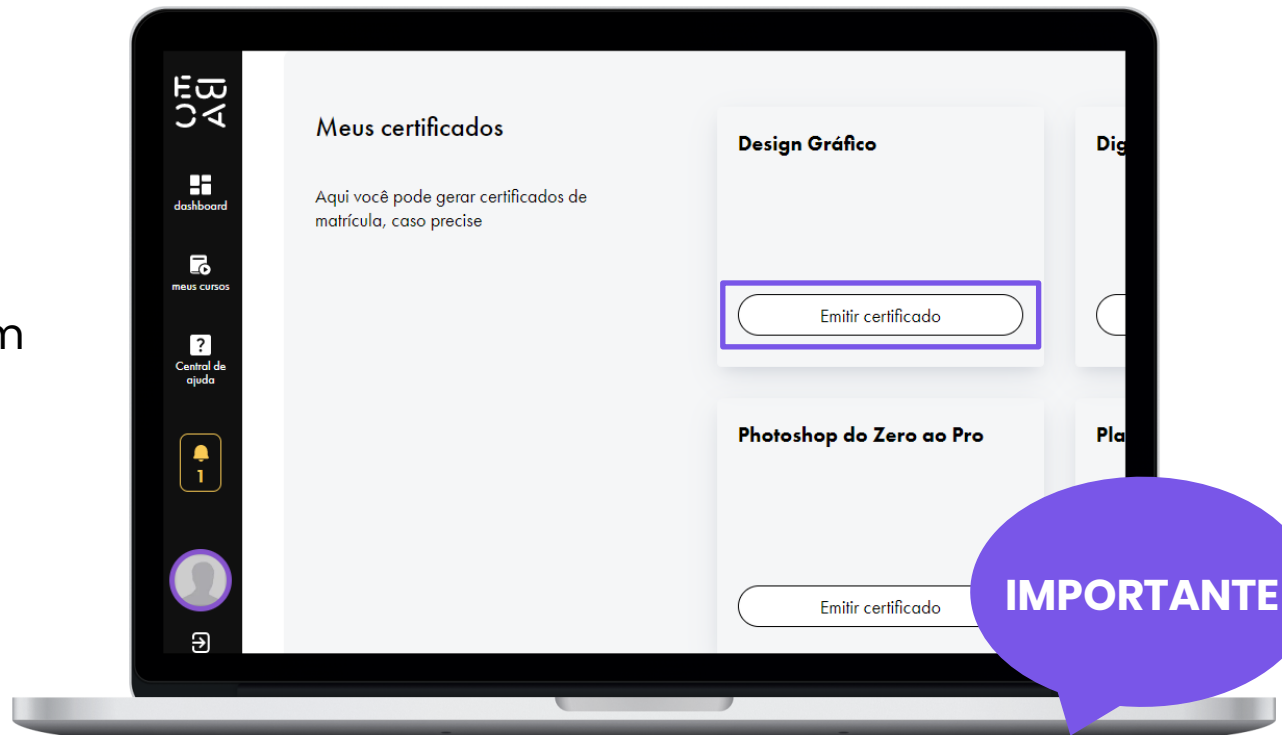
m

EBAC

dashboard

meus cursos

Central de ajuda

1

Meus certificados

Aqui você pode gerar certificados de matrícula, caso precise

Design Gráfico

Emitir certificado

Dig

Photoshop do Zero ao Pro

Emitir certificado

Pla

IMPORTANTE